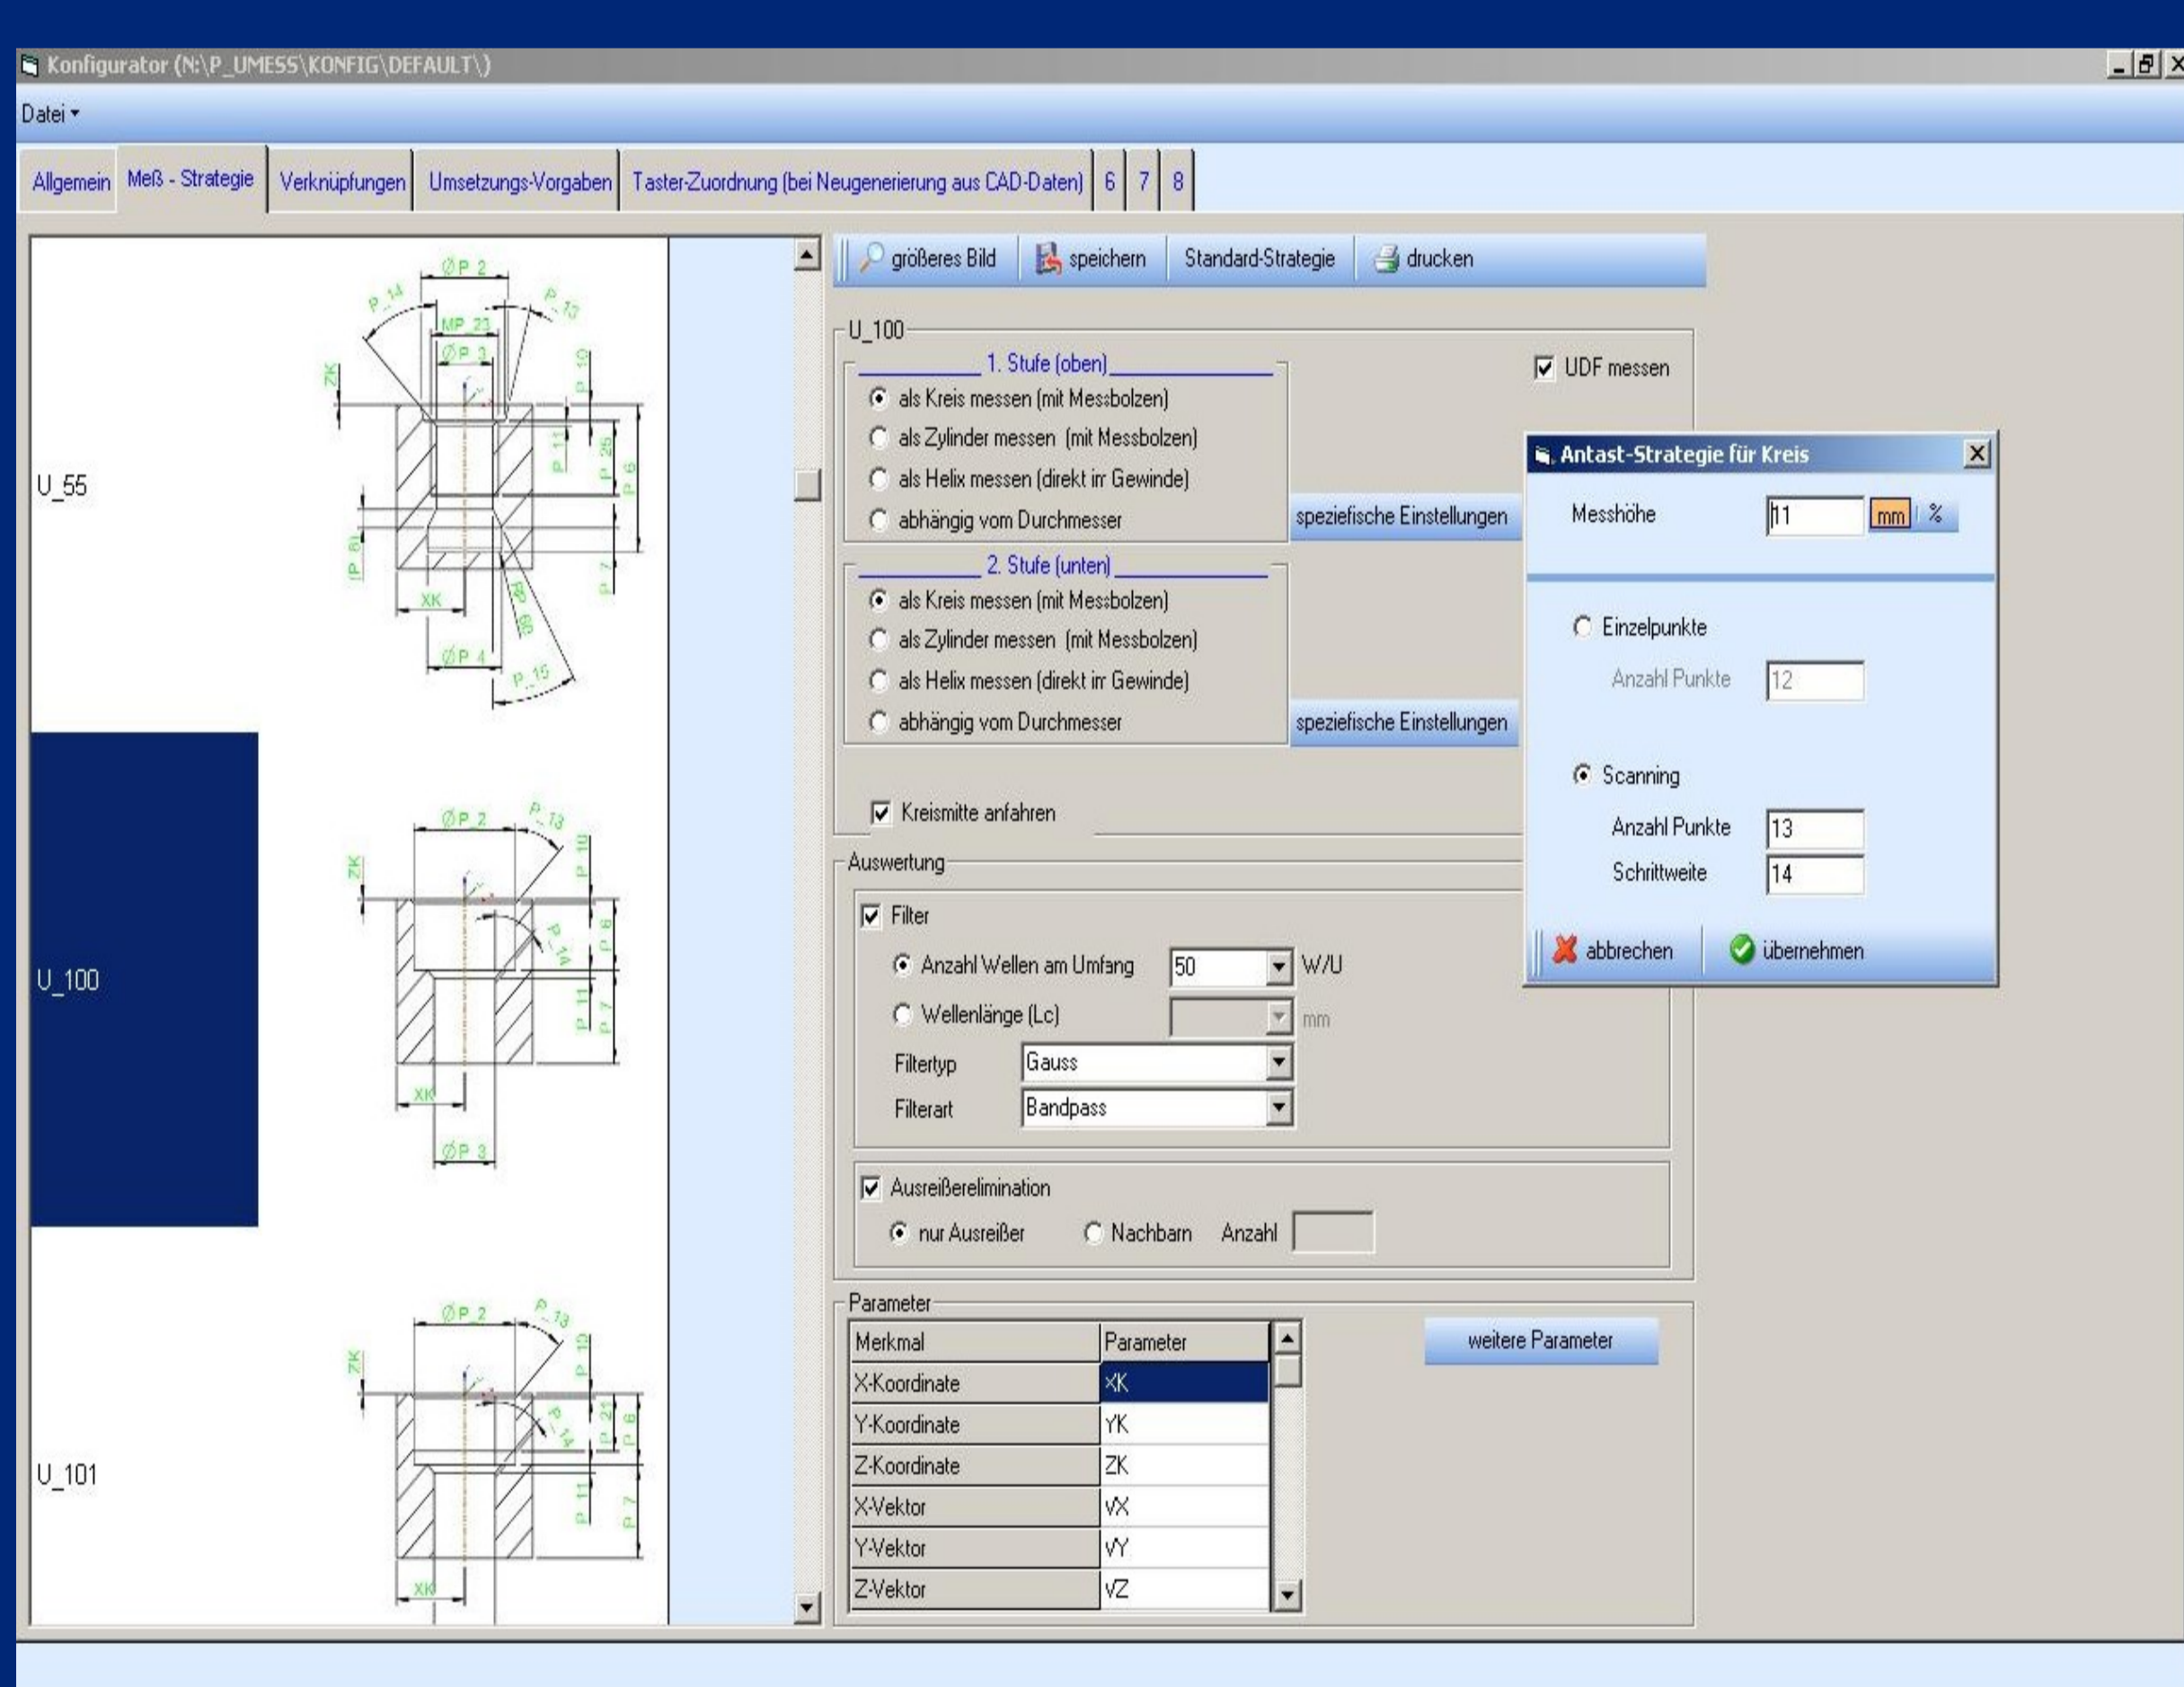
Konfigurator (N:\P_UMESS\KONFIG\DEFAULT\)

Datei

Allgemein | Meß - Strategie | Verknüpfungen | Umsetzungs-Vorgaben | Taster-Zuordnung (bei Neugenerierung aus CAD-Daten) | 6 | 7 | 8

U_55

ØP_2 P_14 P_13 MP_23 ØP_3 ZK P_10 P_11 P_25 P_6 P_8 P_7 XK ØP_4 P_15

U_100

ØP_2 P_13 ZK P_10 P_14 P_6 P_11 P_7 XK ØP_3

U_101

ØP_2 P_13 ZK P_10 P_14 P_24 P_6 P_11 P_7 XK

größeres Bild | speichern | Standard-Strategie | drucken

U_100

1. Stufe (oben)
als Kreis messen (mit Messbolzen)
als Zylinder messen (mit Messbolzen)
als Helix messen (direkt im Gewinde)
abhängig vom Durchmesser
speziefische Einstellungen

2. Stufe (unten)
als Kreis messen (mit Messbolzen)
als Zylinder messen (mit Messbolzen)
als Helix messen (direkt im Gewinde)
abhängig vom Durchmesser
speziefische Einstellungen

UDF messen

Kreismitte anfahren

Auswertung
Filter
Anzahl Wellen am Umfang 50 W/U
Wellenlänge (Lc) mm
Filtertyp Gauss
Filterart Bandpass

Ausreißerelimination
nur Ausreißer Nachbarn Anzahl

Parameter

| Merkmal | Parameter |
|---|---|
| X-Koordinate | XK |
| Y-Koordinate | YK |
| Z-Koordinate | ZK |
| X-Vektor | VX |
| Y-Vektor | VY |
| Z-Vektor | VZ |

weitere Parameter

Antast-Strategie für Kreis
Messhöhe 11 mm %
Einzelpunkte
Anzahl Punkte 12
Scanning
Anzahl Punkte 13
Schrittweite 14
abbrechen | übernehmen